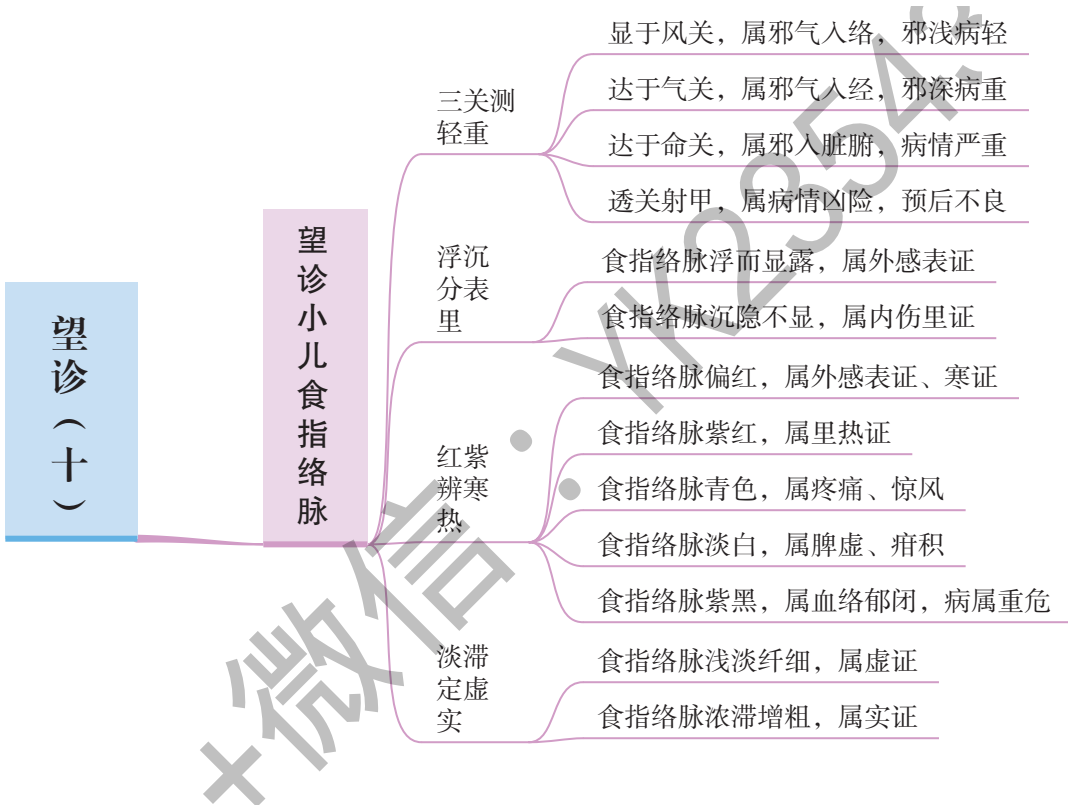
望诊（十）

望诊小儿食指络脉

三关测轻重

显于风关，属邪气入络，邪浅病轻

达于气关，属邪气入经，邪深病重

达于命关，属邪入脏腑，病情严重

透关射甲，属病情凶险，预后不良

浮沉分表里

食指络脉浮而显露，属外感表证

食指络脉沉隐不显，属内伤里证

红紫辨寒热

食指络脉偏红，属外感表证、寒证

食指络脉紫红，属里热证

食指络脉青色，属疼痛、惊风

食指络脉淡白，属脾虚、疳积

食指络脉紫黑，属血络郁闭，病属重危

淡滞定虚实

食指络脉浅淡纤细，属虚证

食指络脉浓滞增粗，属实证

+微信：yk2254